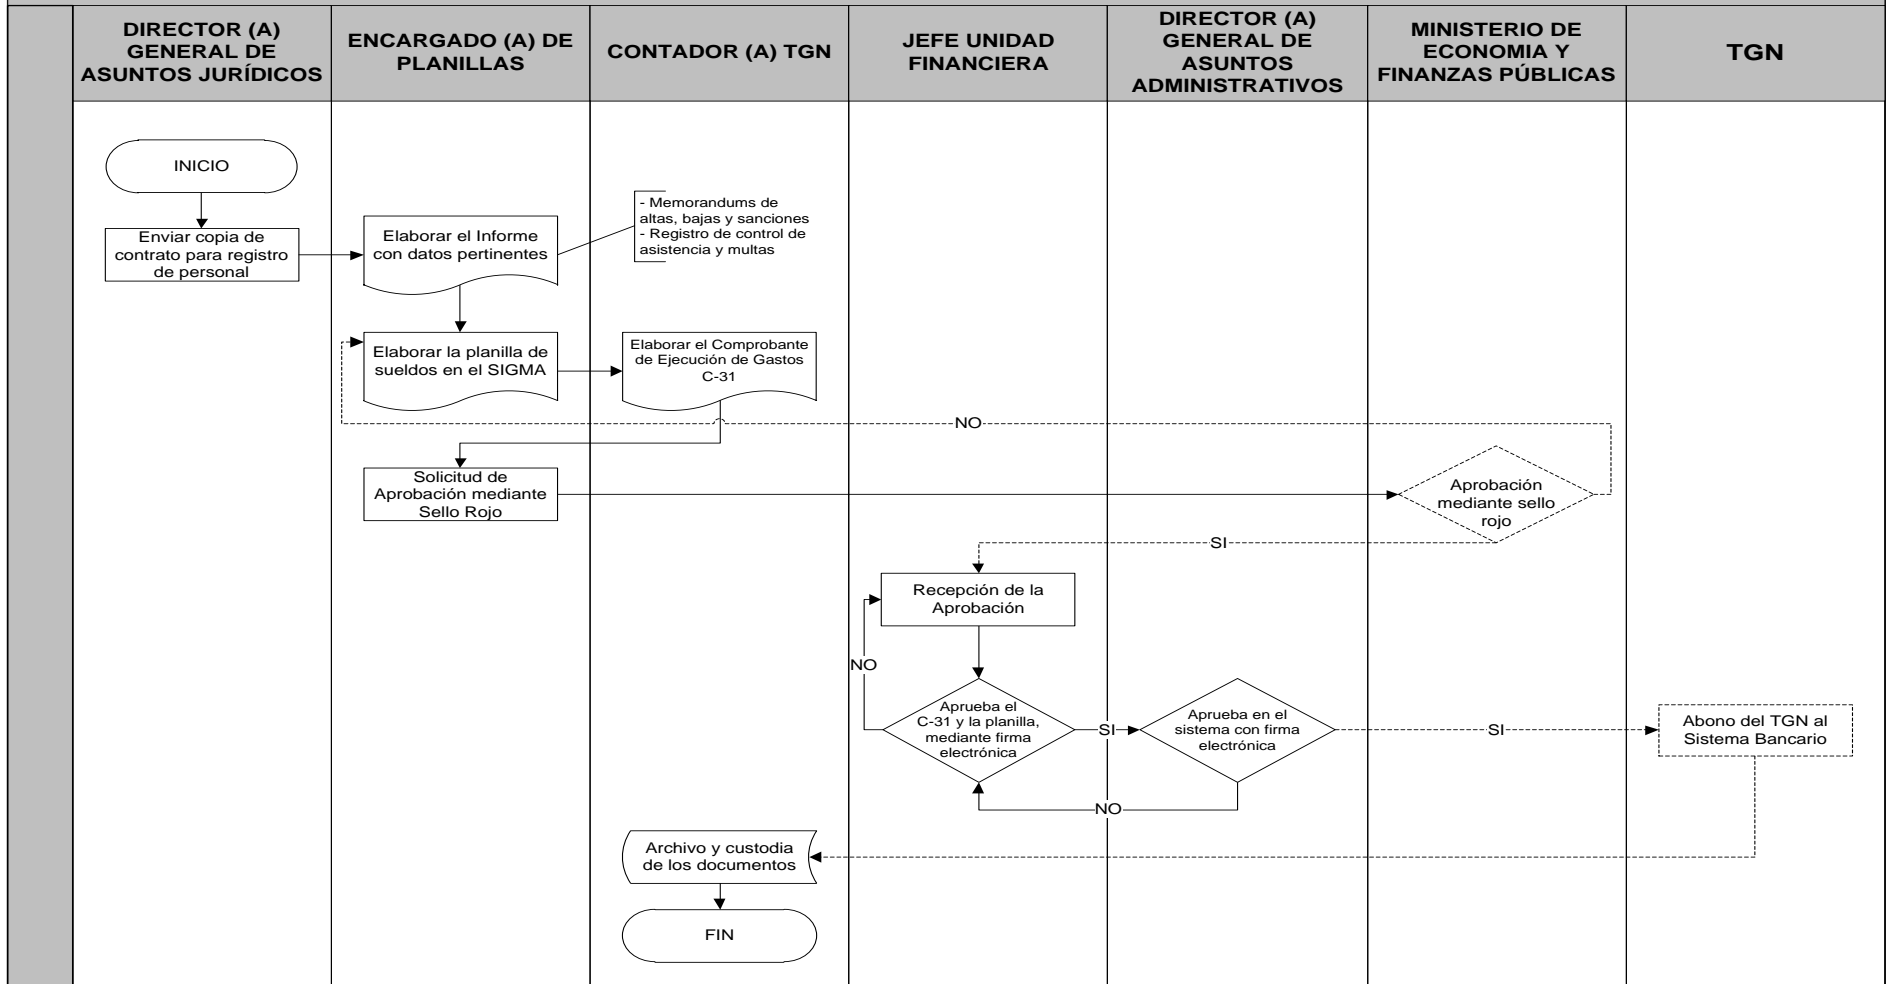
DIRECTOR (A) GENERAL DE ASUNTOS JURÍDICOS

ENCARGADO (A) DE PLANILLAS

CONTADOR (A) TGN

JEFE UNIDAD FINANCIERA

DIRECTOR (A) GENERAL DE ASUNTOS ADMINISTRATIVOS

MINISTERIO DE ECONOMIA Y FINANZAS PÚBLICAS

TGN

INICIO

Enviar copia de contrato para registro de personal

Elaborar el Informe con datos pertinentes

- Memorandums de altas, bajas y sanciones
- Registro de control de asistencia y multas

Elaborar la planilla de sueldos en el SIGMA

Elaborar el Comprobante de Ejecución de Gastos C-31

NO

Solicitud de Aprobación mediante Sello Rojo

Aprobación mediante sello rojo

SI

Recepción de la Aprobación

NO

Aprueba el C-31 y la planilla, mediante firma electrónica

SI

Aprueba en el sistema con firma electrónica

SI

Abono del TGN al Sistema Bancario

NO

Archivo y custodia de los documentos

FIN